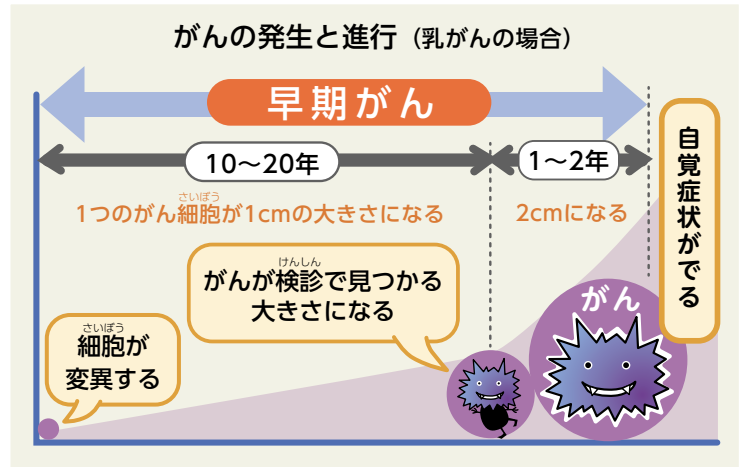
がんの発生と進行（乳がんの場合）

早期がん

10～20年

1～2年

自覚症状がでる

1つのがん細胞が1cmの大きさになる

さいぼう

2cmになる

けんしん

がんが検診で見つかる大きさになる

さいぼう

細胞が変異する

がん